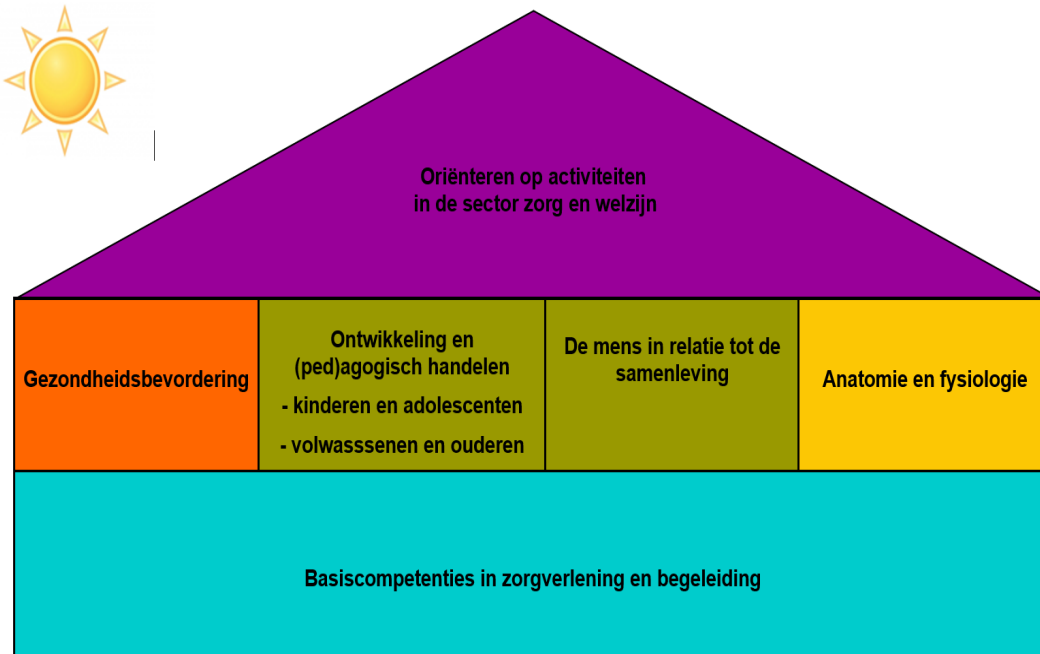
Oriënteren op activiteiten
in de sector zorg en welzijn

Gezondheidsbevordering

Ontwikkeling en (ped)agogisch handelen
- kinderen en adolescenten
- volwasssenen en ouderen

De mens in relatie tot de samenleving

Anatomie en fysiologie

Basiscompetenties in zorgverlening en begeleiding